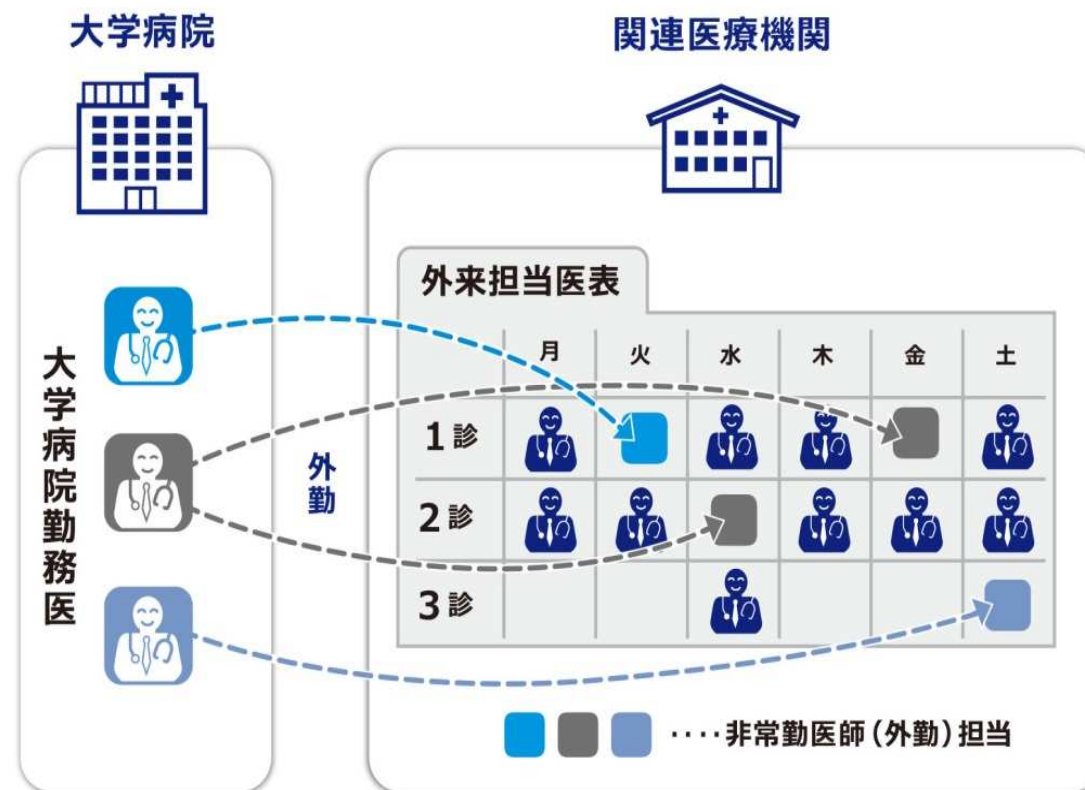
大学病院

関連医療機関

大学病院勤務医

外勤

外来担当医表

|  | 月 | 火 | 水 | 木 | 金 | 土 |
|---|---|---|---|---|---|---|
| 1診 |  |  |  |  |  |  |
| 2診 |  |  |  |  |  |  |
| 3診 |  |  |  |  |  |  |

····非常勤医師（外勤）担当